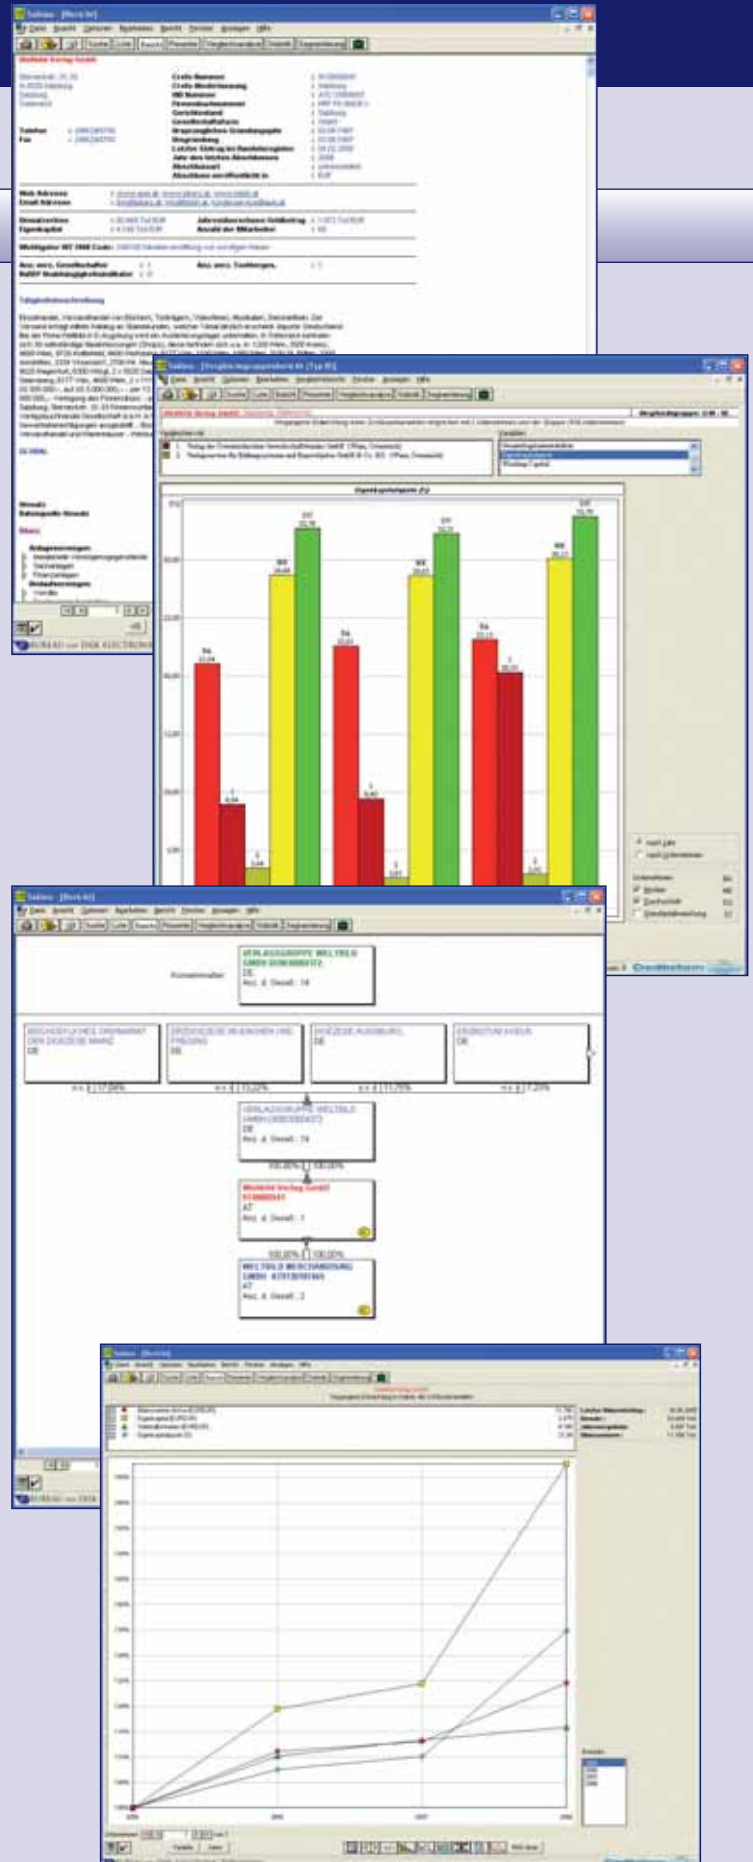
Weltbild Verlag GmbH

VERLAGSGRUPPE WELTBILD GMBH

BISCHÖFLICHES ORDINARIAT DER DIÖZESE MAINZ
DE

ERZDIÖZESE MÜNCHEN UND FREISING
DE

DIÖZESE AUGSBURG
DE

ERZBISTUM KÖLN
DE

VERLAGSGRUPPE WELTBILD GMBH
DE

Weltbild Verlag GmbH
AT

WELTBILD MERCHANDISING GMBH
AT

100,00%

100,00%

Eigenkapitalquote (%)

Creditreform